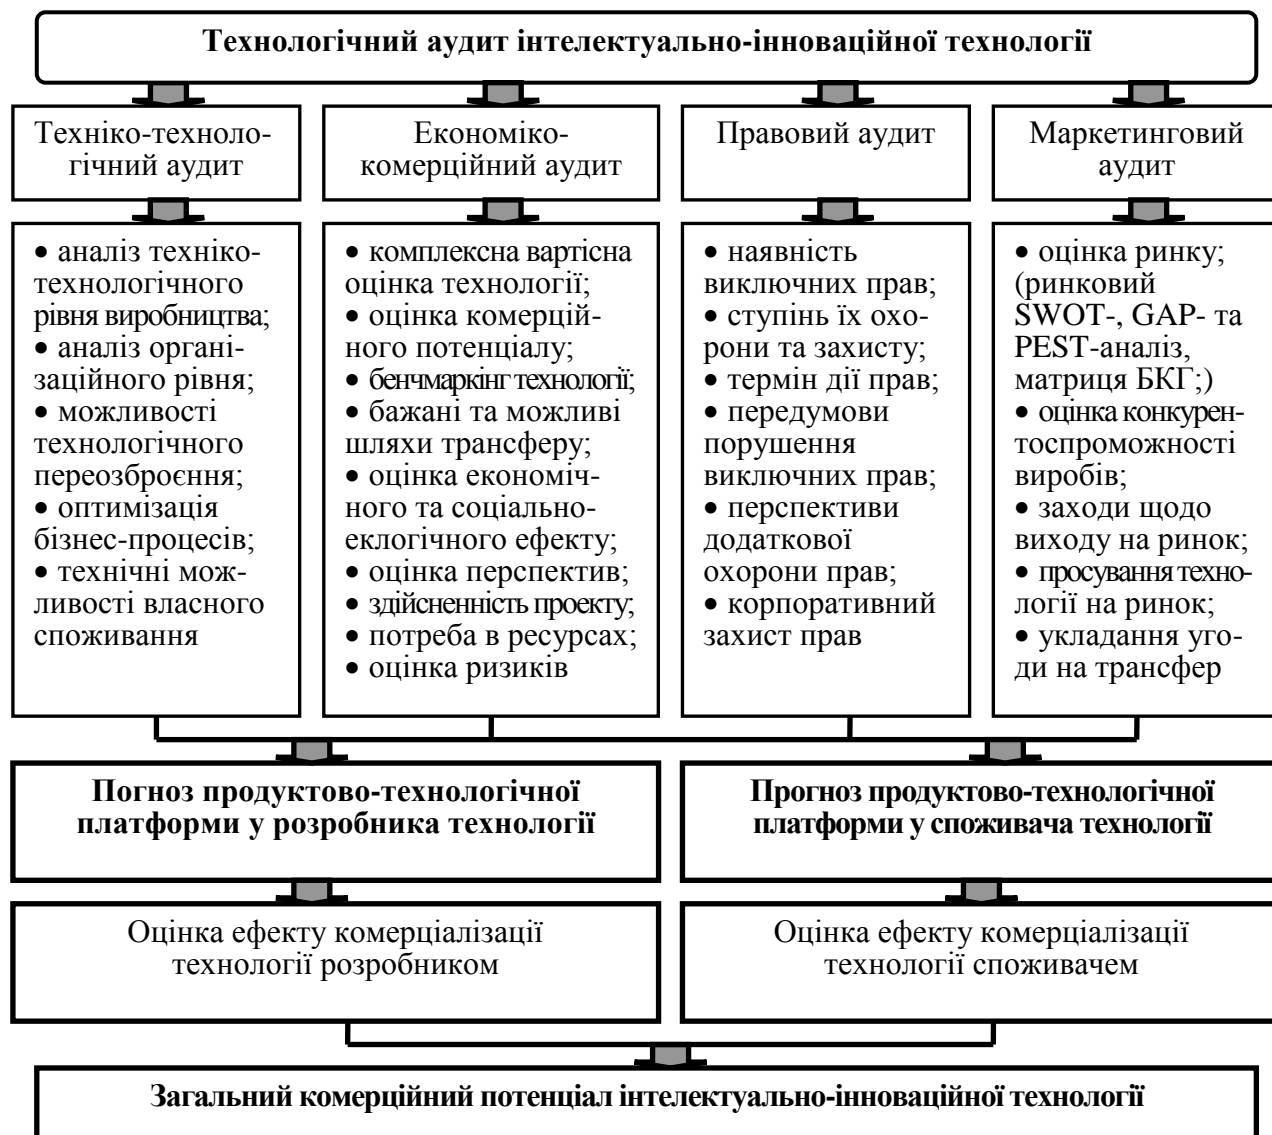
**Технологічний аудит інтелектуально-інноваційної технології**

Техніко-технологічний аудит

Економіко-комерційний аудит

Правовий аудит

Маркетинговий аудит

• аналіз техніко-технологічного рівня виробництва;
• аналіз організаційного рівня;
• можливості технологічного переозброєння;
• оптимізація бізнес-процесів;
• технічні можливості власного споживання

• комплексна вартісна оцінка технології;
• оцінка комерційного потенціалу;
• бенчмаркінг технології;
• бажані та можливі шляхи трансферу;
• оцінка економічного та соціально-еклогічного ефекту;
• оцінка перспектив;
• здійсненність проекту;
• потреба в ресурсах;
• оцінка ризиків

• наявність виключних прав;
• ступінь їх охорони та захисту;
• термін дії прав;
• передумови порушення виключних прав;
• перспективи додаткової охорони прав;
• корпоративний захист прав

• оцінка ринку; (ринковий SWOT-, GAP- та PEST-аналіз, матриця БКГ;)
• оцінка конкурентоспроможності виробів;
• заходи щодо виходу на ринок;
• просування технології на ринок;
• укладання угоди на трансфер

**Погноз продуктово-технологічної платформи у розробника технології**

**Прогноз продуктово-технологічної платформи у споживача технології**

Оцінка ефекту комерціалізації технології розробником

Оцінка ефекту комерціалізації технології споживачем

**Загальний комерційний потенціал інтелектуально-інноваційної технології**